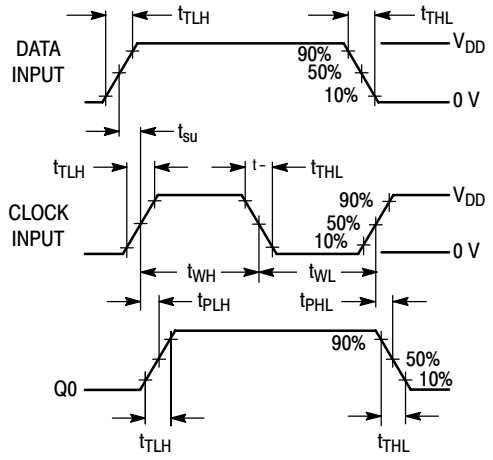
$t_{TLH}$

$t_{THL}$

DATA INPUT

90%

50%

10%

$V_{DD}$

0 V

$t_{su}$

$t_{TLH}$

$t_{THL}$

CLOCK INPUT

90%

50%

10%

$V_{DD}$

0 V

$t_{WH}$

$t_{WL}$

$t_{PLH}$

$t_{PHL}$

90%

50%

10%

Q0

$t_{TLH}$

$t_{THL}$